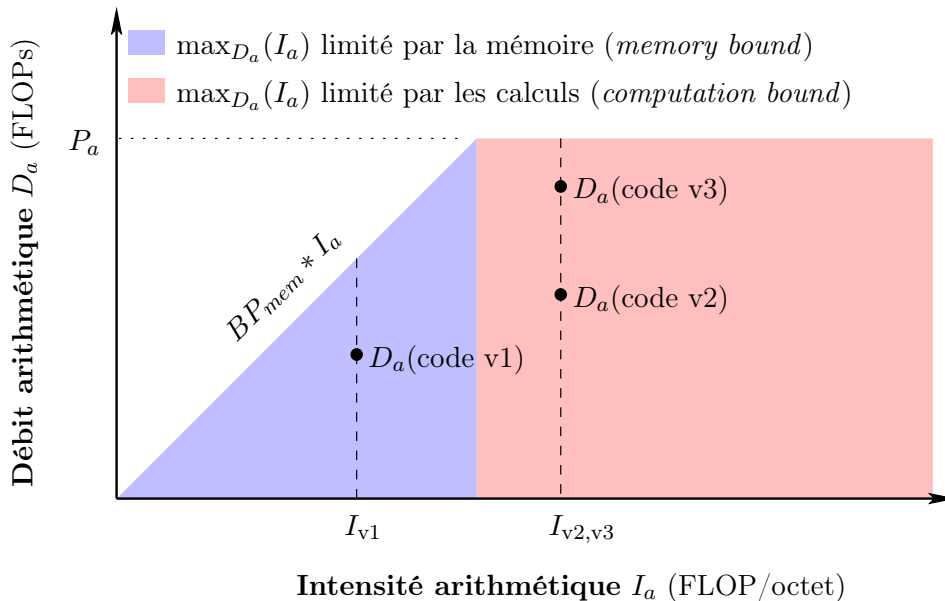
$\max_{D_a}(I_a)$ limité par la mémoire (*memory bound*)

$\max_{D_a}(I_a)$ limité par les calculs (*computation bound*)

$P_a$

$D_a$(code v3)

$D_a$(code v2)

$D_a$(code v1)

$BP_{mem} * I_a$

**Débit arithmétique** $D_a$ (FLOPs)

$I_{\text{v1}}$

$I_{\text{v2,v3}}$

**Intensité arithmétique** $I_a$ (FLOP/octet)